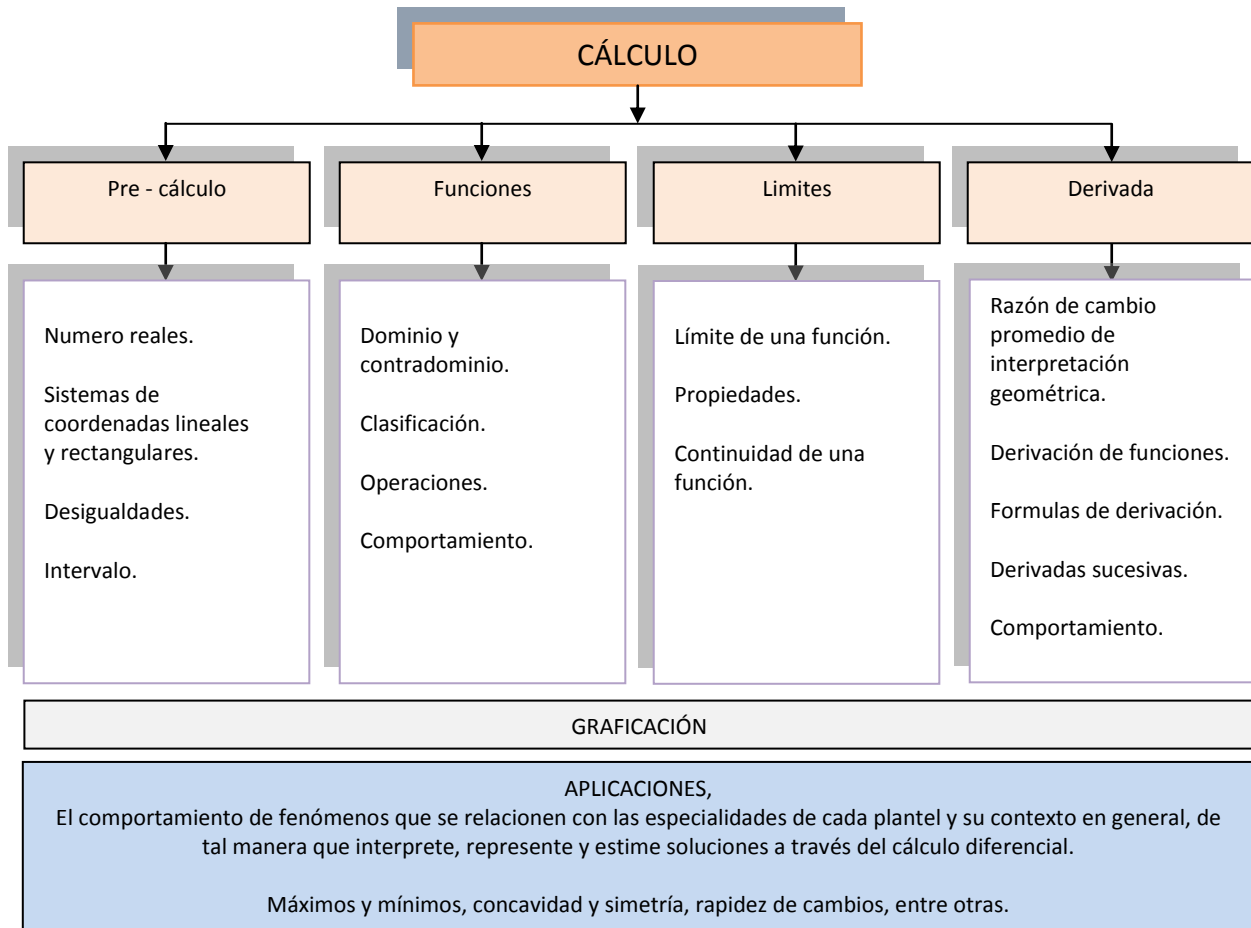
CÁLCULO

Pre - cálculo

Numero reales.

Sistemas de coordenadas lineales y rectangulares.

Desigualdades.

Intervalo.

Funciones

Dominio y contradominio.

Clasificación.

Operaciones.

Comportamiento.

Limites

Límite de una función.

Propiedades.

Continuidad de una función.

Derivada

Razón de cambio promedio de interpretación geométrica.

Derivación de funciones.

Formulas de derivación.

Derivadas sucesivas.

Comportamiento.

GRAFICACIÓN

APLICACIONES,
El comportamiento de fenómenos que se relacionen con las especialidades de cada plantel y su contexto en general, de tal manera que interprete, represente y estime soluciones a través del cálculo diferencial.

Máximos y mínimos, concavidad y simetría, rapidez de cambios, entre otras.